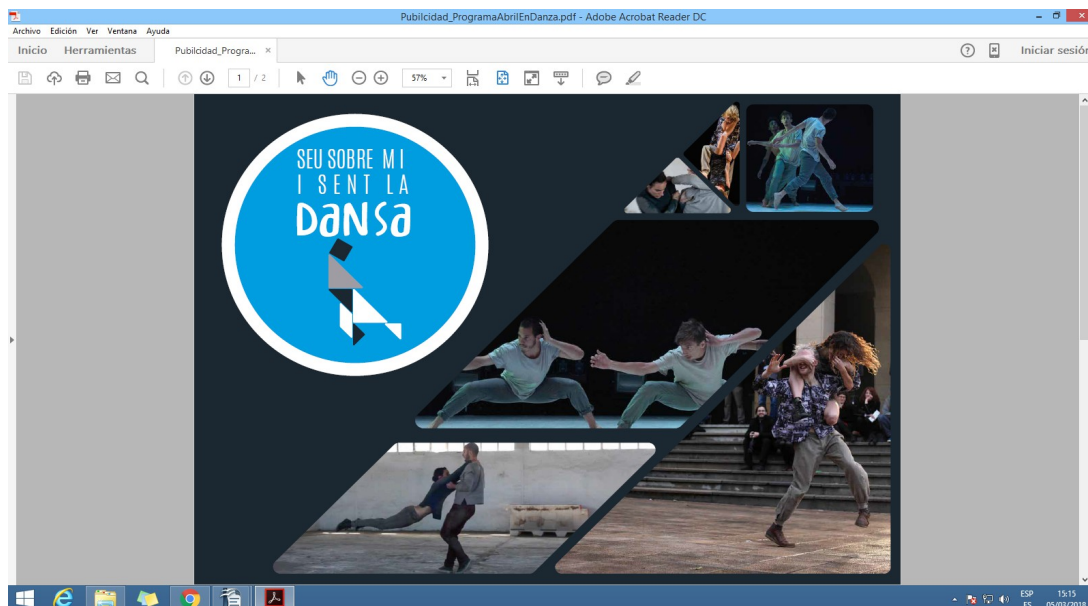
Pubilcidad_ProgramaAbrilEnDanza.pdf - Adobe Acrobat Reader DC

Archivo Edición Ver Ventana Ayuda

Inicio Herramientas Pubilcidad_Progra... ×

Iniciar sesión

1 / 2

57%

SEU SOBRE MI
I SENT LA
DANSA

ESP
ES

15:15
05/03/20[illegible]